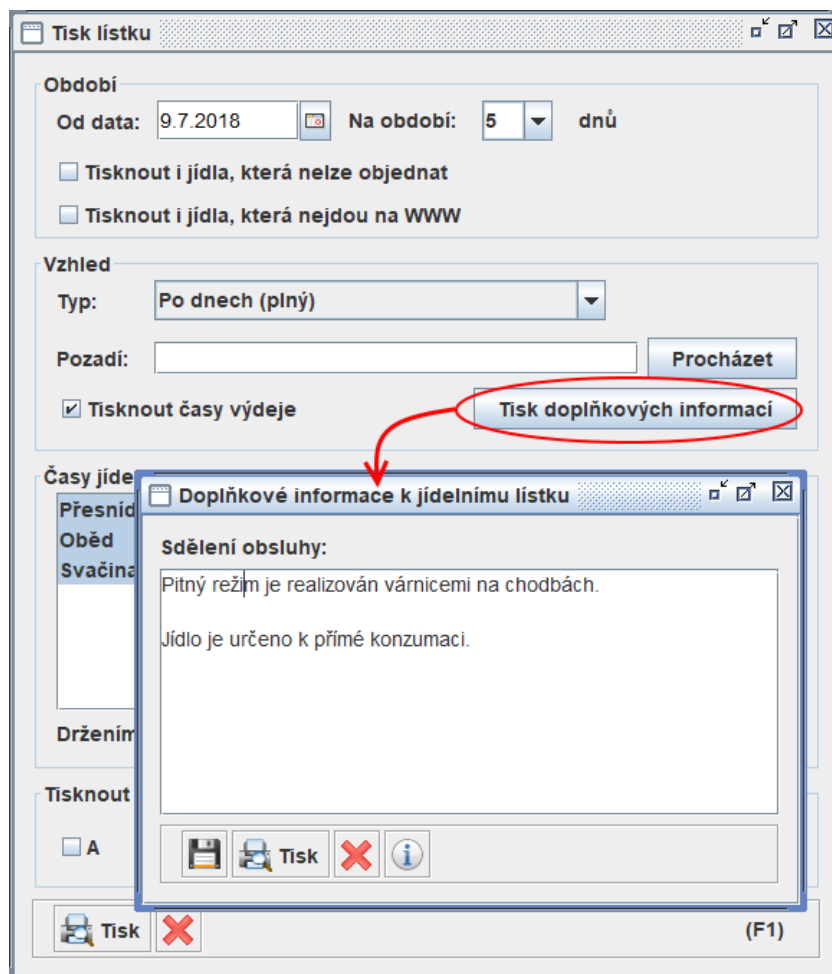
Tisk lístku

Období
Od data: 9.7.2018 Na období: 5 dnů
Tisknout i jídla, která nelze objednat
Tisknout i jídla, která nejdou na WWW

Vzhled
Typ: Po dnech (plný)
Pozadí: Procházet
Tisknout časy výdeje
Tisk doplňkových informací

Časy jíde
Přesníd
Oběd
Svačina

Držením

Tisknout
A

Tisk
(F1)

Doplňkové informace k jídelnímu lístku
Sdělení obsluhy:
Pitný režim je realizován várnicemi na chodbách.

Jídlo je určeno k přímé konzumaci.

Tisk